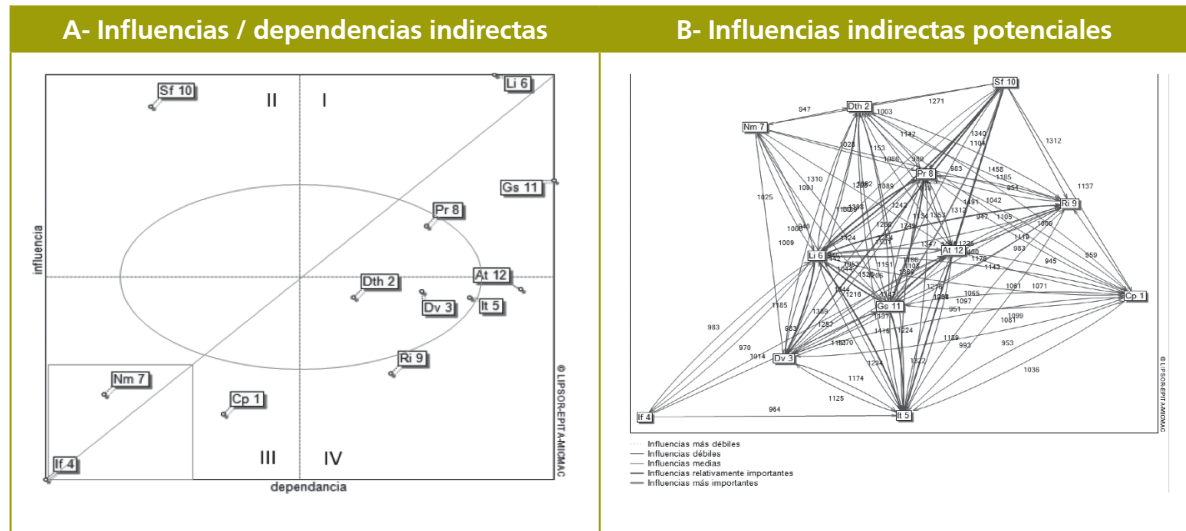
A- Influencias / dependencias indirectas

Sf 10
II
I
Li 6
Gs 11
Pr 8
influencia
Dth 2
At 12
Dv 3
It 5
Ri 9
Nm 7
Cp 1
If 4
III
IV
dependencia
© LIPSOR-EPITA-MICMAC

B- Influencias indirectas potenciales

Sf 10
Dth 2
Nm 7
Pr 8
Ri 9
Li 6
At 12
Gs 11
Cp 1
Dv 3
If 4
It 5
947
1271
1003
1142
1312
1340
1100
1137
1458
1025
1009
983
970
1014
964
1125
1174
1036
953
1081
1071
1061
1099
959
945
© LIPSOR-EPITA-MICMAC

Influencias más débiles
Influencias débiles
Influencias medias
Influencias relativamente importantes
Influencias más importantes